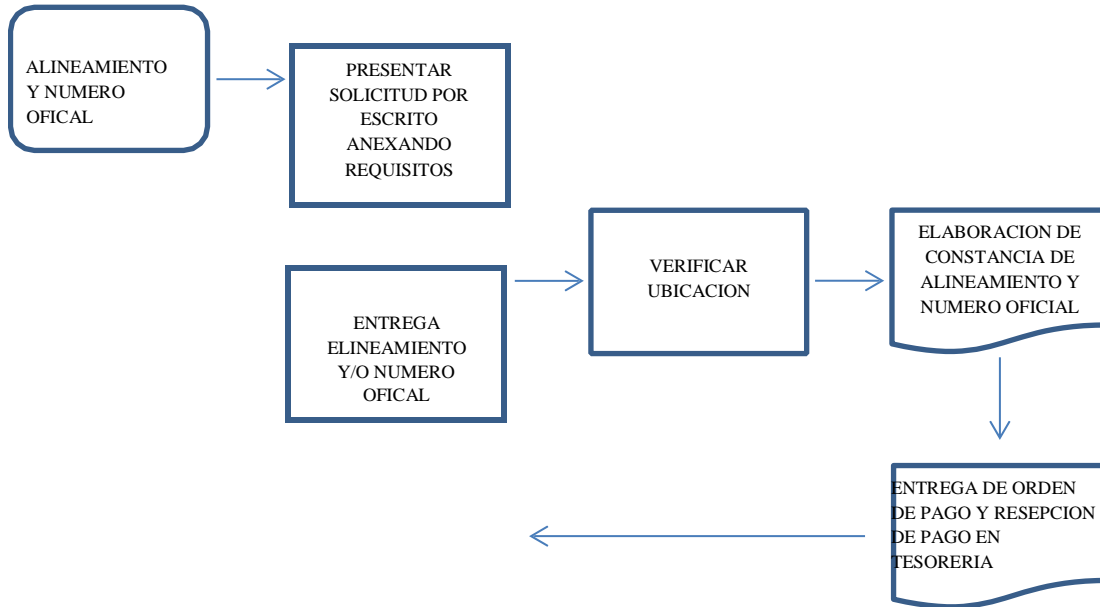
ALINEAMIENTO Y NUMERO OFICAL

PRESENTAR SOLICITUD POR ESCRITO ANEXANDO REQUISITOS

ENTREGA ELINEAMIENTO Y/O NUMERO OFICAL

VERIFICAR UBICACION

ELABORACION DE CONSTANCIA DE ALINEAMIENTO Y NUMERO OFICIAL

ENTREGA DE ORDEN DE PAGO Y RESEPCION DE PAGO EN TESORERIA